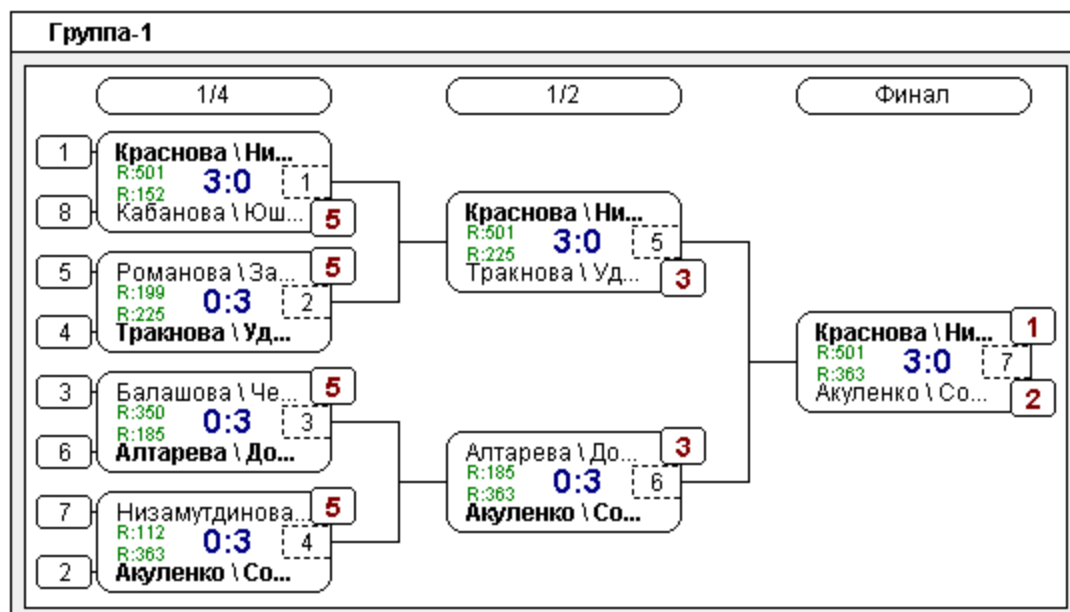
Группа-1

1/4

1/2

Финал

1
Краснова \ Ни...
R:501
R:152
3:0
1
8
Кабанова \ Юш...
5

5
Романова \ За...
5
R:199
R:225
0:3
2
4
Тракнова \ Уд...

3
Балашова \ Че...
5
R:350
R:185
0:3
3
6
Алтарева \ До...

7
Низамутдинова...
5
R:112
R:363
0:3
4
2
Акуленко \ Со...

Краснова \ Ни...
R:501
R:225
3:0
5
Тракнова \ Уд...
3

Алтарева \ До...
3
R:185
R:363
0:3
6
Акуленко \ Со...

Краснова \ Ни...
1
R:501
R:363
3:0
7
Акуленко \ Со...
2